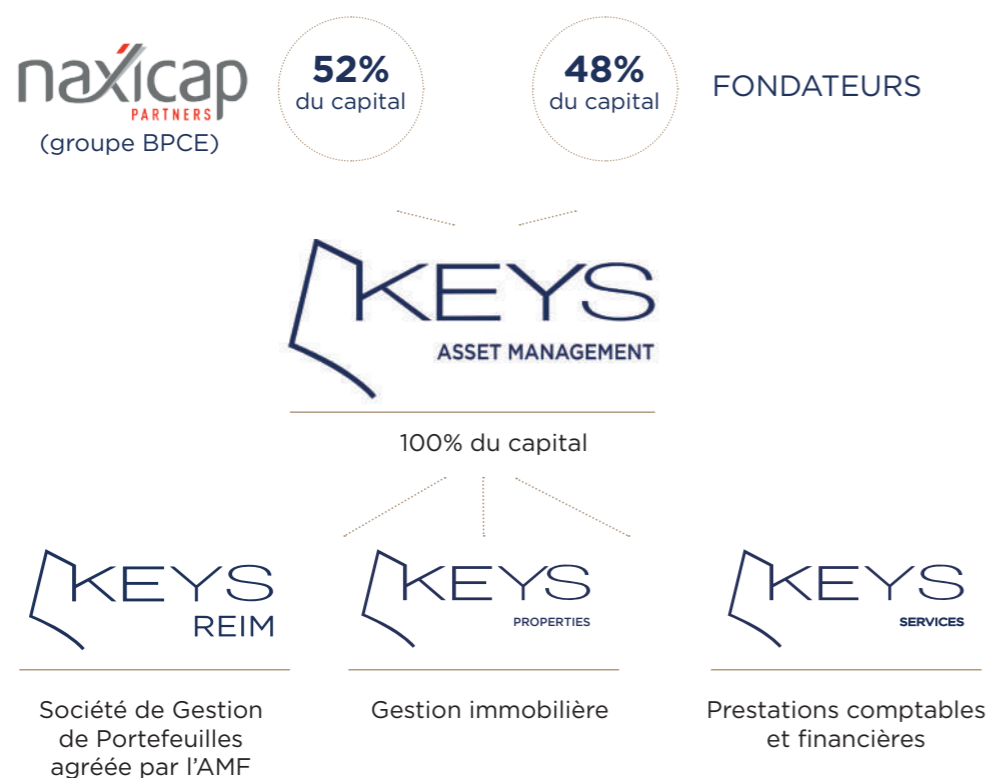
naxicap
PARTNERS
(groupe BPCE)

52%
du capital

48%
du capital

FONDATEURS

KEYS
ASSET MANAGEMENT

100% du capital

KEYS
REIM

KEYS
PROPERTIES

KEYS
SERVICES

Société de Gestion de Portefeuilles agréée par l'AMF

Gestion immobilière

Prestations comptables et financières